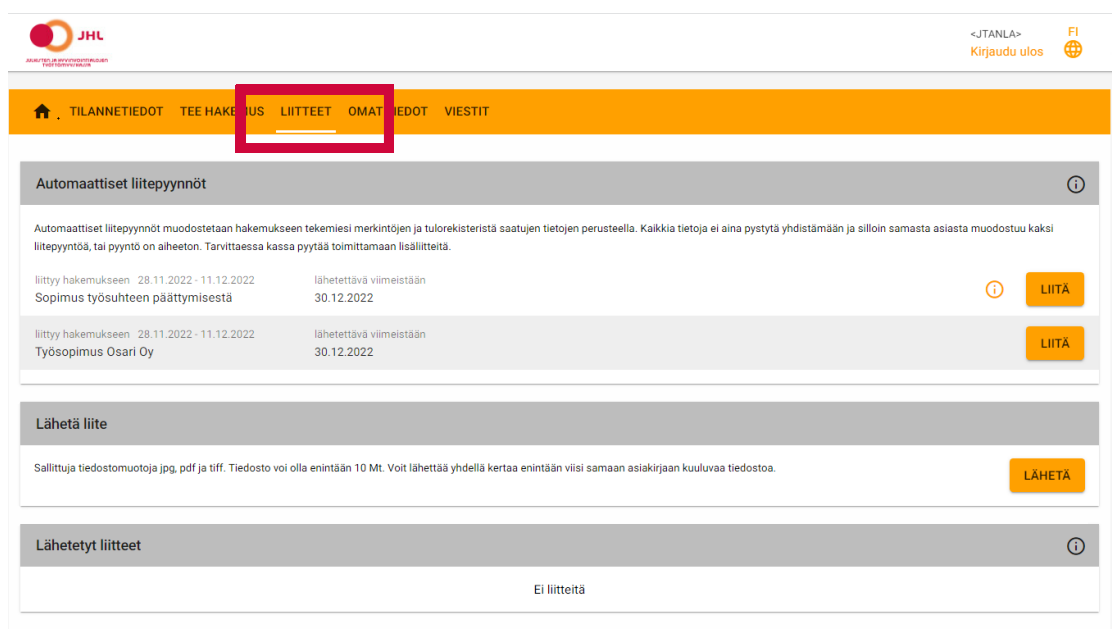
JHL

<JTANLA>
Kirjaudu ulos
FI

TILANNETIEDOT TEE HAKE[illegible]US LIITTEET OMAT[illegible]IEDOT VIESTIT

Automaattiset liitepyynnöt

Automaattiset liitepyynnöt muodostetaan hakemukseen tekemiesi merkintöjen ja tulorekisteristä saatujen tietojen perusteella. Kaikkia tietoja ei aina pystytä yhdistämään ja silloin samasta asiasta muodostuu kaksi liitepyyntöä, tai pyyntö on aiheeton. Tarvittaessa kassa pyytää toimittamaan lisäliitteitä.

liittyy hakemukseen 28.11.2022 - 11.12.2022
Sopimus työsuhteen päättymisestä
lähetettävä viimeistään
30.12.2022
LIITÄ

liittyy hakemukseen 28.11.2022 - 11.12.2022
Työsopimus Osari Oy
lähetettävä viimeistään
30.12.2022
LIITÄ

Lähetä liite

Sallittuja tiedostomuotoja jpg, pdf ja tiff. Tiedosto voi olla enintään 10 Mt. Voit lähettää yhdellä kertaa enintään viisi samaan asiakirjaan kuuluvaa tiedostoa.
LÄHETÄ

Lähetetyt liitteet

Ei liitteitä